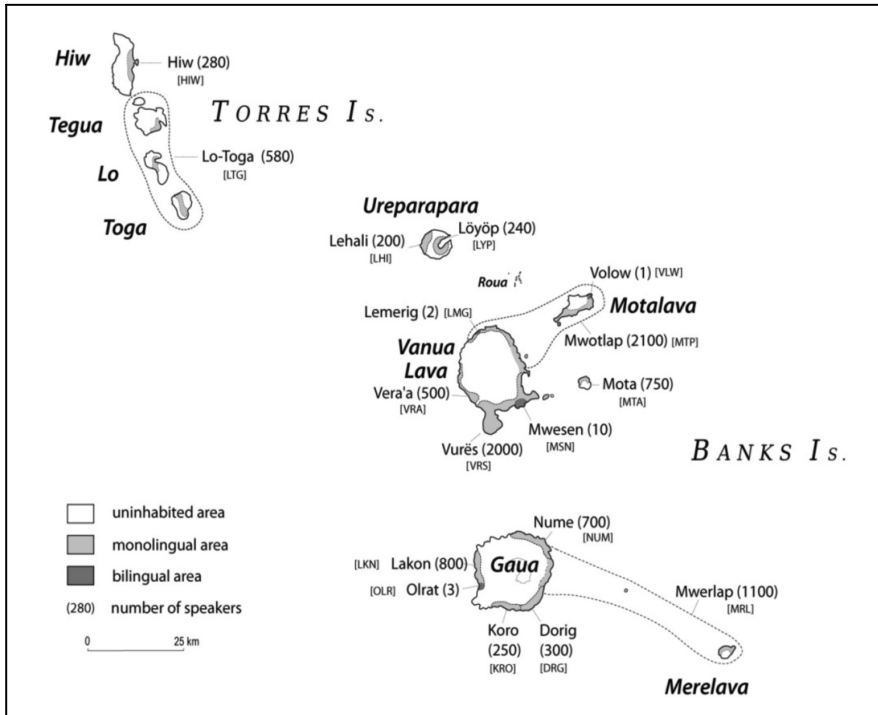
Hiw
Hiw (280)
[HIW]
TORRES IS.
Tegua
Lo-Toga (580)
[LTG]
Lo
Toga
Ureparapara
Lehali (200)
[LHI]
Löyöp (240)
[LYP]
Roua
Volow (1) [VLW]
Motalava
Lemerig (2) [LMG]
Vanua
Lava
Mwotlap (2100) [MTP]
Vera'a (500)
[VRA]
Mota (750)
[MTA]
Mwesen (10)
[MSN]
Vurës (2000)
[VRS]
BANKS IS.
uninhabited area
monolingual area
bilingual area
(280) number of speakers
0 25 km
Nume (700)
[NUM]
[LKN] Lakon (800)
Gaua
[OLR] Olrat (3)
Mwerlap (1100)
[MRL]
Koro
(250)
[KRO]
Dorig
(300)
[DRG]
Merelava